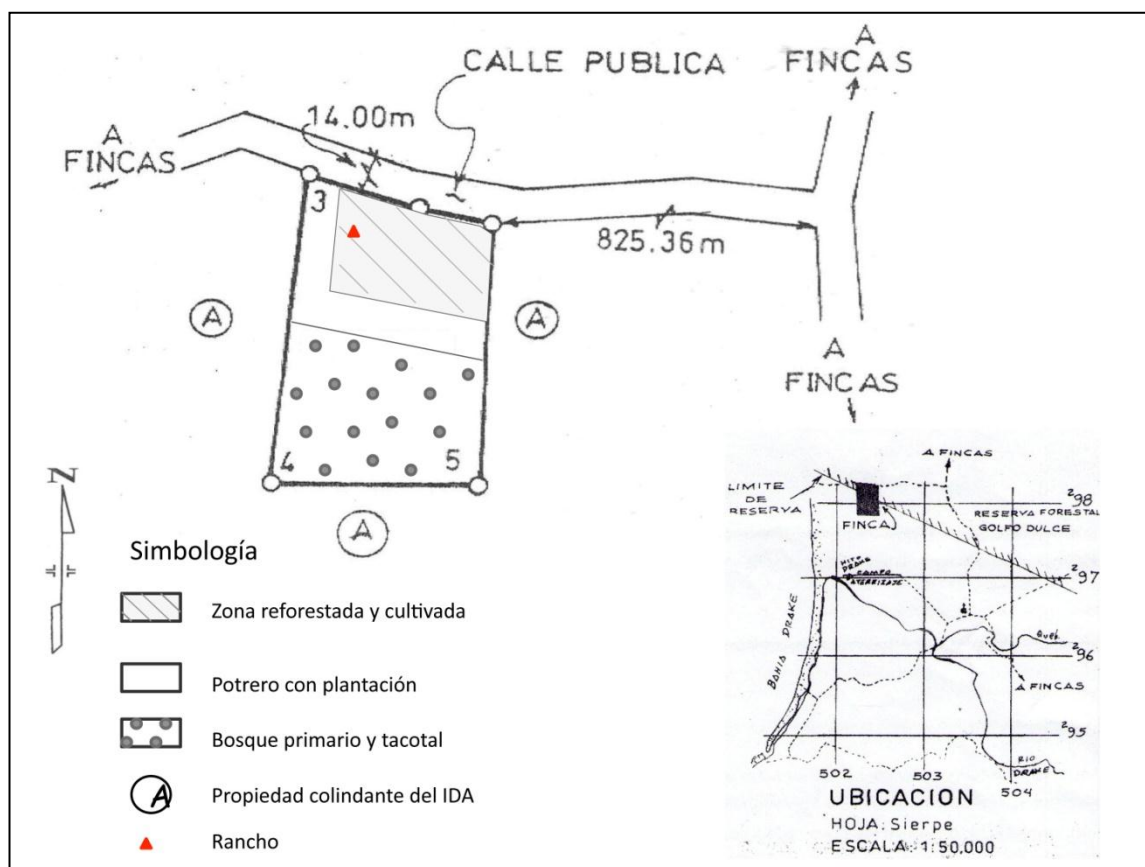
CALLE PUBLICA

A FINCAS

A FINCAS

14.00m

3

825.36m

A

A

A FINCAS

4

5

A

N

Simbología

Zona reforestada y cultivada

Potrero con plantación

Bosque primario y tacotal

Propiedad colindante del IDA

Rancho

A FINCAS

LIMITE DE RESERVA

FINCA

RESERVA FORESTAL GOLFO DULCE

$^2$98

$^2$97

$^2$96

$^2$95

BAHIA DRAKE

A FINCAS

RIO DRAKE

502

503

504

UBICACION

HOJA: Sierpe

ESCALA: 1:50,000